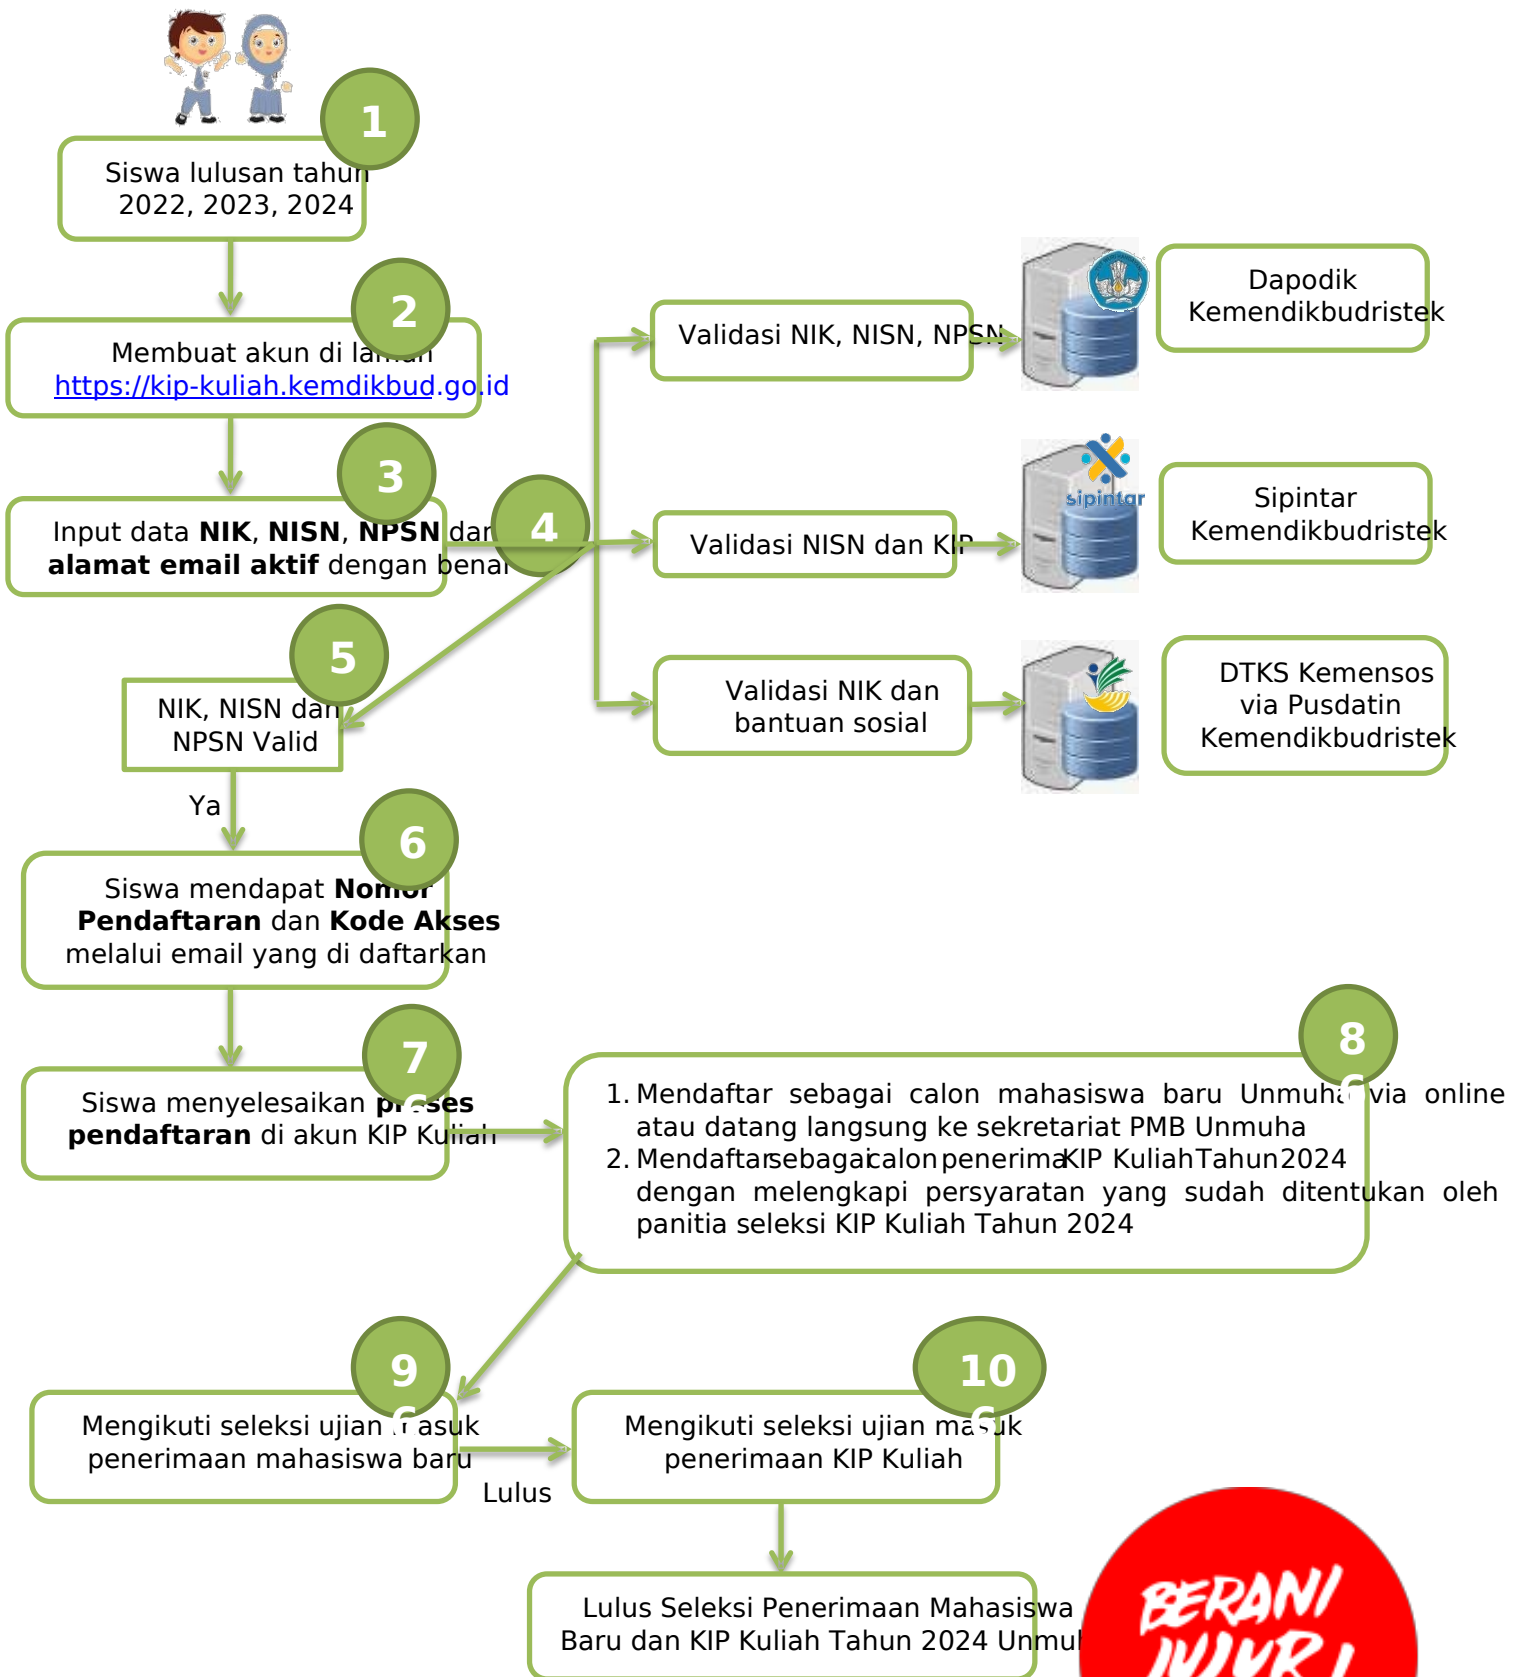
1

Siswa lulusan tahun 2022, 2023, 2024

2

Membuat akun di la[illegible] https://kip-kuliah.kemdikbud.go.id

3

Input data **NIK**, **NISN**, **NPSN** dan **alamat email aktif** dengan benar

4

Validasi NIK, NISN, NPSN

Dapodik Kemendikbudristek

Validasi NISN dan KIP

sipintar

Sipintar Kemendikbudristek

Validasi NIK dan bantuan sosial

DTKS Kemensos via Pusdatin Kemendikbudristek

5

NIK, NISN dan NPSN Valid

Ya

6

Siswa mendapat **Nomor Pendaftaran** dan **Kode Akses** melalui email yang di daftarkan

7

Siswa menyelesaikan **proses pendaftaran** di akun KIP Kuliah

8

1. Mendaftar sebagai calon mahasiswa baru Unmuha via online atau datang langsung ke sekretariat PMB Unmuha
2. Mendaftar sebagai calon penerima KIP Kuliah Tahun 2024 dengan melengkapi persyaratan yang sudah ditentukan oleh panitia seleksi KIP Kuliah Tahun 2024

9

Mengikuti seleksi ujian masuk penerimaan mahasiswa baru

Lulus

10

Mengikuti seleksi ujian masuk penerimaan KIP Kuliah

Lulus Seleksi Penerimaan Mahasiswa Baru dan KIP Kuliah Tahun 2024 Unmu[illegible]

BERANI JUJUR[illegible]